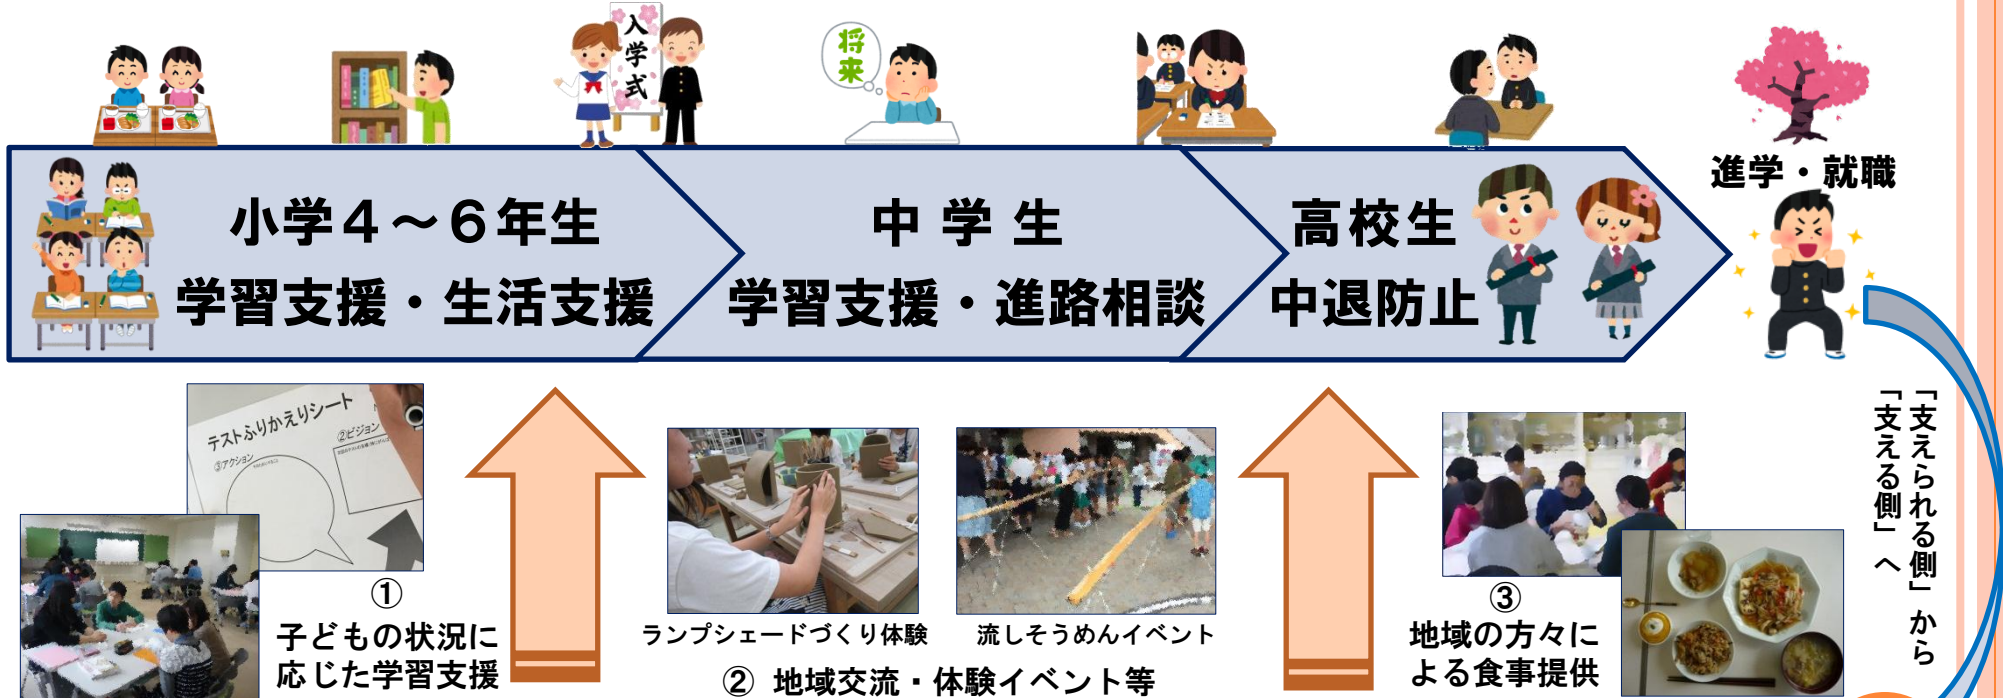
入学式

将来

小学４～６年生
学習支援・生活支援

中 学 生
学習支援・進路相談

高校生
中退防止

進学・就職

「支えられる側」から
「支える側」へ

テストふりかえりシート
②ビジョン
③アクション

①
子どもの状況に
応じた学習支援

ランプシェードづくり体験

流しそうめんイベント

② 地域交流・体験イベント等

③
地域の方々に
よる食事提供